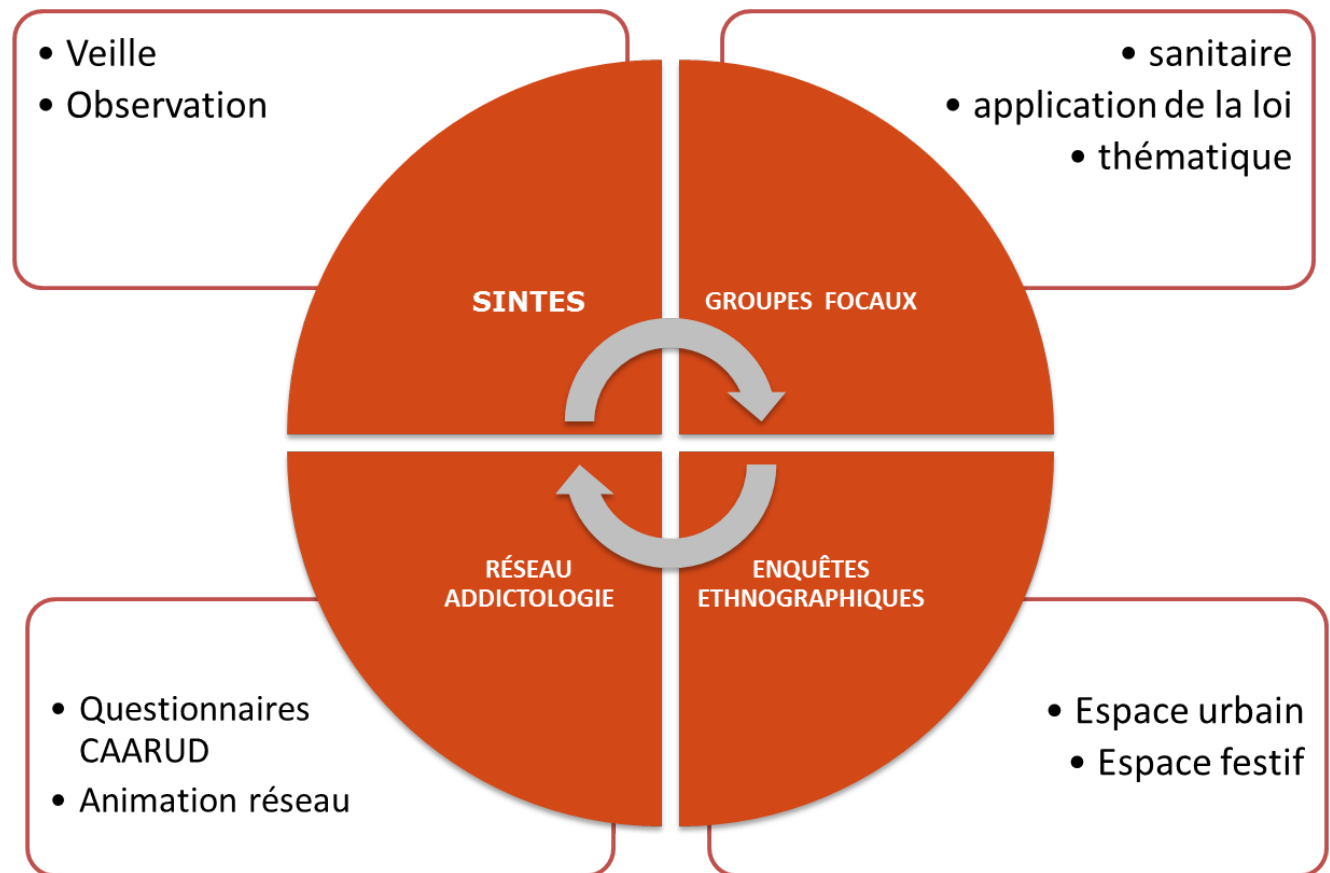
• Veille
• Observation

• sanitaire
• application de la loi
• thématique

SINTES

GROUPES FOCAUX

RÉSEAU ADDICTOLOGIE

ENQUÊTES ETHNOGRAPHIQUES

• Questionnaires CAARUD
• Animation réseau

• Espace urbain
• Espace festif